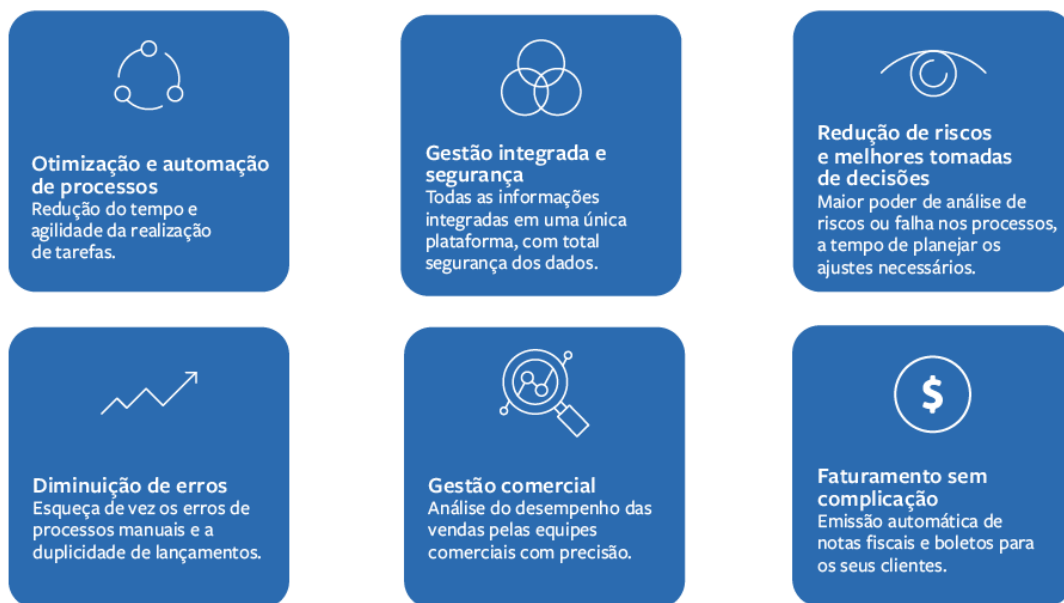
Otimização e automação de processos
Redução do tempo e agilidade da realização de tarefas.

Gestão integrada e segurança
Todas as informações integradas em uma única plataforma, com total segurança dos dados.

Redução de riscos e melhores tomadas de decisões
Maior poder de análise de riscos ou falha nos processos, a tempo de planejar os ajustes necessários.

Diminuição de erros
Esqueça de vez os erros de processos manuais e a duplicidade de lançamentos.

Gestão comercial
Análise do desempenho das vendas pelas equipes comerciais com precisão.

$

Faturamento sem complicação
Emissão automática de notas fiscais e boletos para os seus clientes.